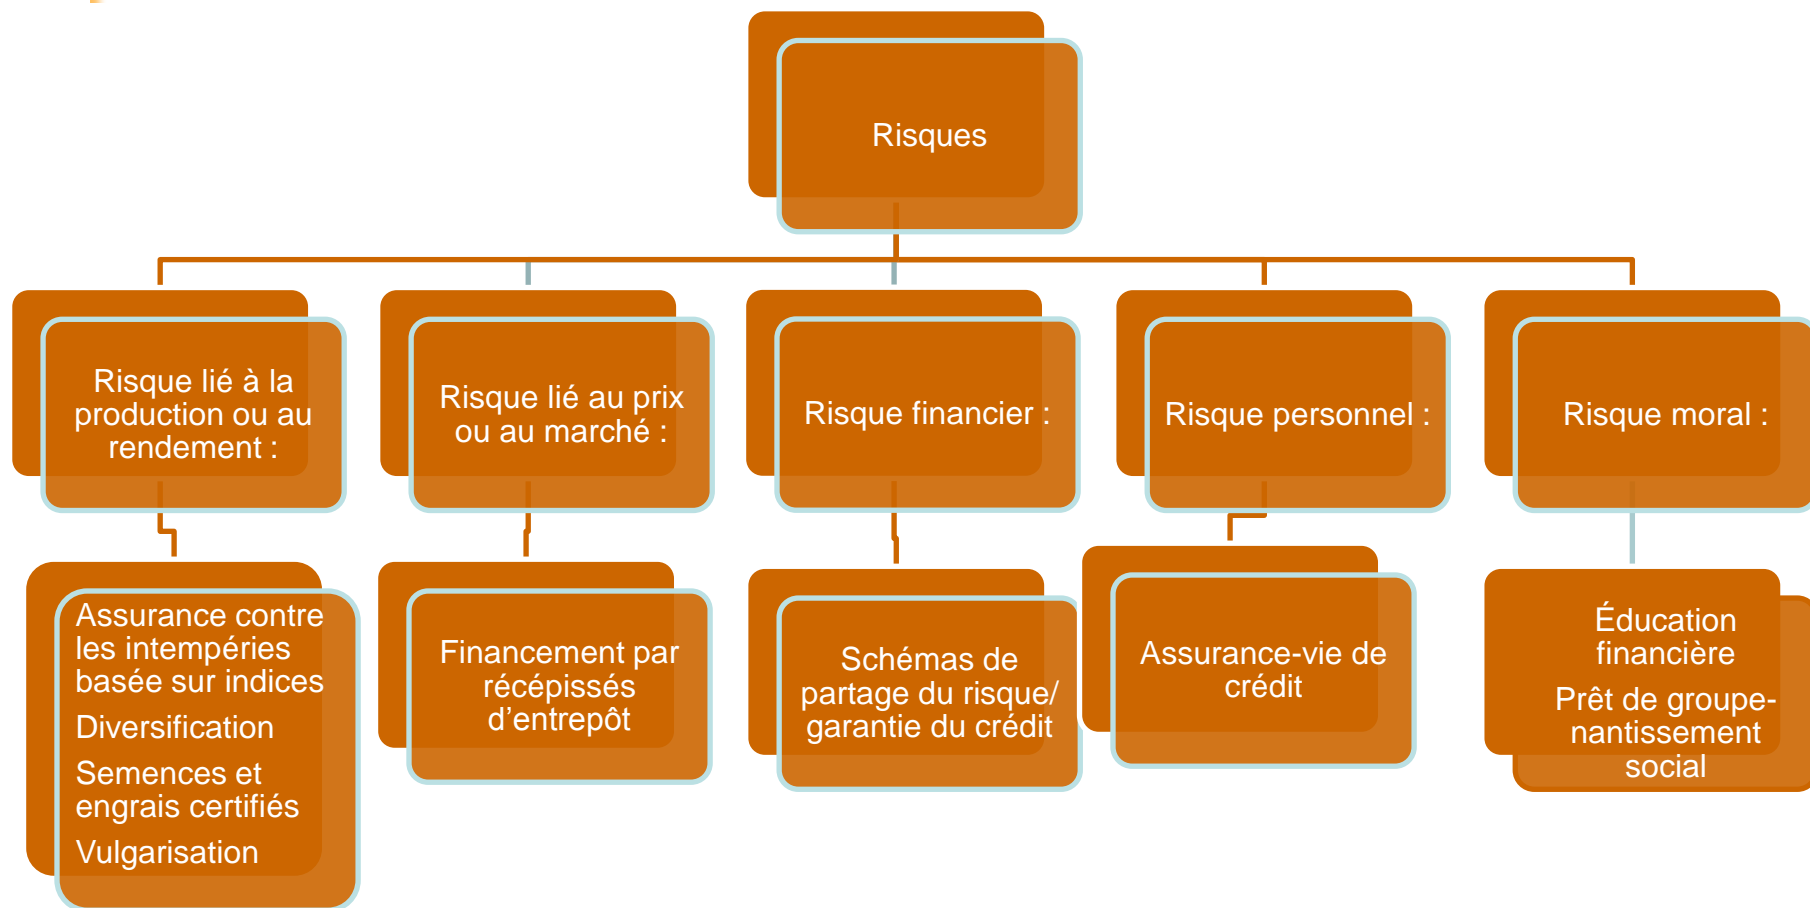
Risques

Risque lié à la production ou au rendement :

Risque lié au prix ou au marché :

Risque financier :

Risque personnel :

Risque moral :

Assurance contre les intempéries basée sur indices

Diversification

Semences et engrais certifiés

Vulgarisation

Financement par récépissés d’entrepôt

Schémas de partage du risque/ garantie du crédit

Assurance-vie de crédit

Éducation financière

Prêt de groupe-nantissement social